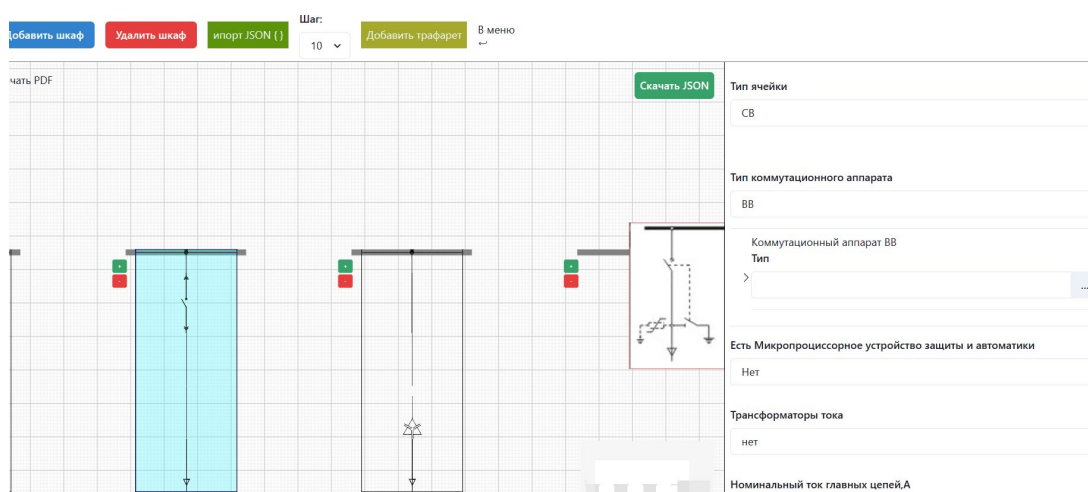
обавить шкаф | Удалить шкаф | ипорт JSON ( ) | Шаг: 10 | Добавить трафарет | В меню ↩

чать PDF

Скачать JSON

+
-
+
-
+
-

Тип ячейки

СВ

Тип коммутационного аппарата

ВВ

Коммутационный аппарат ВВ
Тип

...

Есть Микропроцессорное устройство защиты и автоматики

Нет

Трансформаторы тока

нет

Номинальный ток главных цепей,А